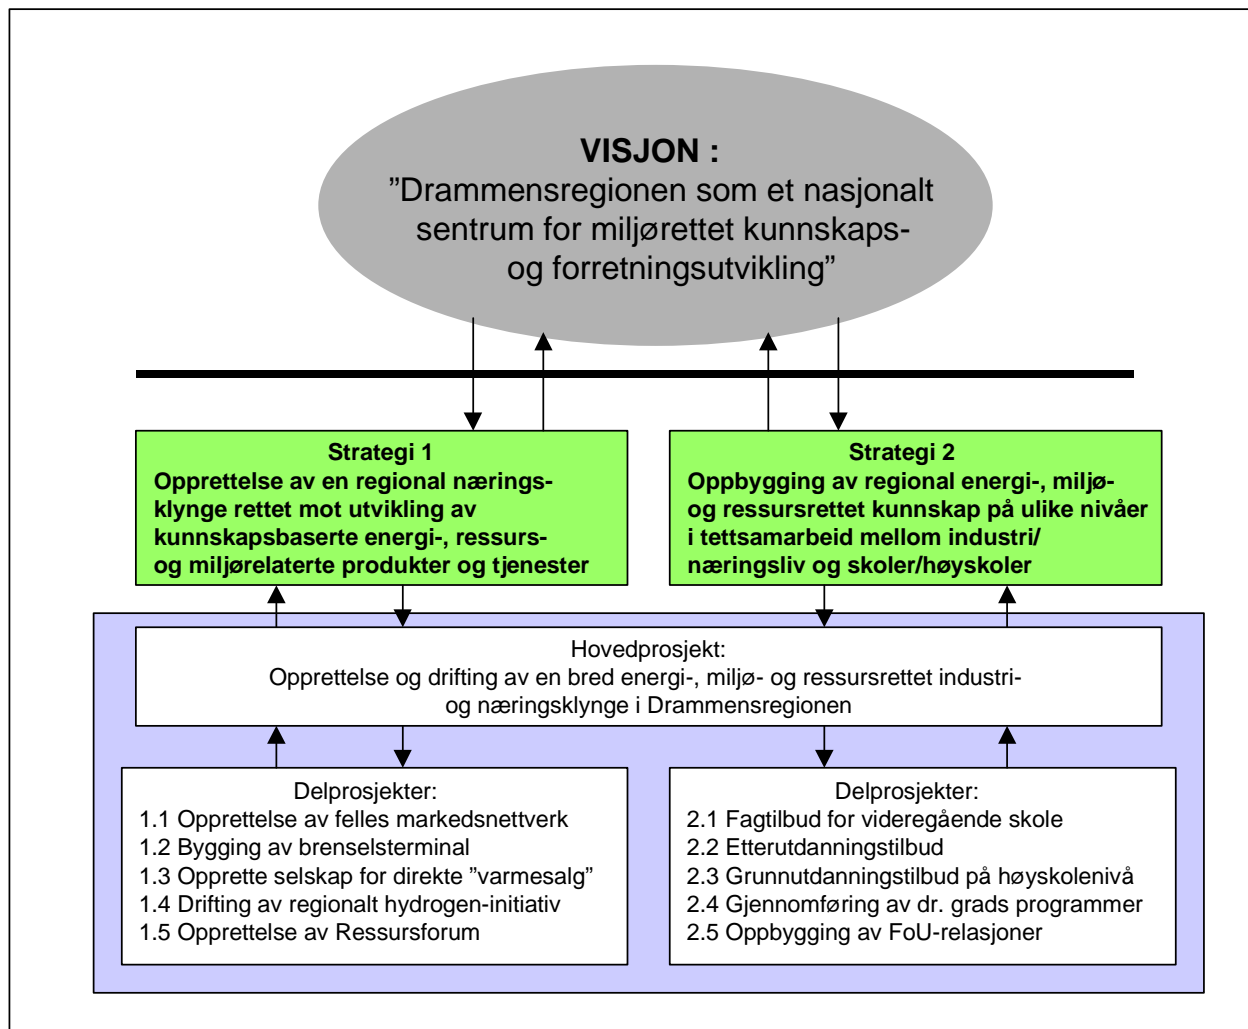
VISJON :
"Drammensregionen som et nasjonalt sentrum for miljørettet kunnskaps- og forretningsutvikling"

Strategi 1
Opprettelse av en regional næringsklynge rettet mot utvikling av kunnskapsbaserte energi-, ressurs- og miljørelaterte produkter og tjenester

Strategi 2
Oppbygging av regional energi-, miljø- og ressursrettet kunnskap på ulike nivåer i tettsamarbeid mellom industri/ næringsliv og skoler/høyskoler

Hovedprosjekt:
Opprettelse og drifting av en bred energi-, miljø- og ressursrettet industri- og næringsklynge i Drammensregionen

Delprosjekter:
1.1 Opprettelse av felles markedsnettverk
1.2 Bygging av brenselsterminal
1.3 Opprette selskap for direkte "varmesalg"
1.4 Drifting av regionalt hydrogen-initiativ
1.5 Opprettelse av Ressursforum

Delprosjekter:
2.1 Fagtilbud for videregående skole
2.2 Etterutdanningstilbud
2.3 Grunnutdanningstilbud på høyskolenivå
2.4 Gjennomføring av dr. grads programmer
2.5 Oppbygging av FoU-relasjoner